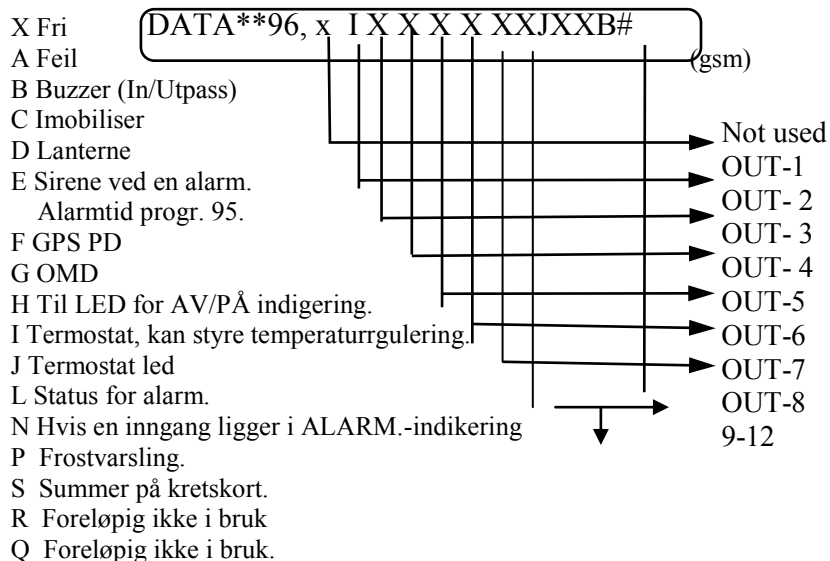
DATA**96, x I X X X X XXJXXB#

(gsm)

X Fri
A Feil
B Buzzer (In/Utpass)
C Imobiliser
D Lanterne
E Sirene ved en alarm. Alarmtid progr. 95.
F GPS PD
G OMD
H Til LED for AV/PÅ indigering.
I Termostat, kan styre temperaturrgulering.
J Termostat led
L Status for alarm.
N Hvis en inngang ligger i ALARM.-indikering
P Frostvarsling.
S Summer på kretskort.
R Foreløpig ikke i bruk
Q Foreløpig ikke i bruk.

Not used
OUT-1
OUT- 2
OUT- 3
OUT- 4
OUT-5
OUT-6
OUT-7
OUT-8
9-12